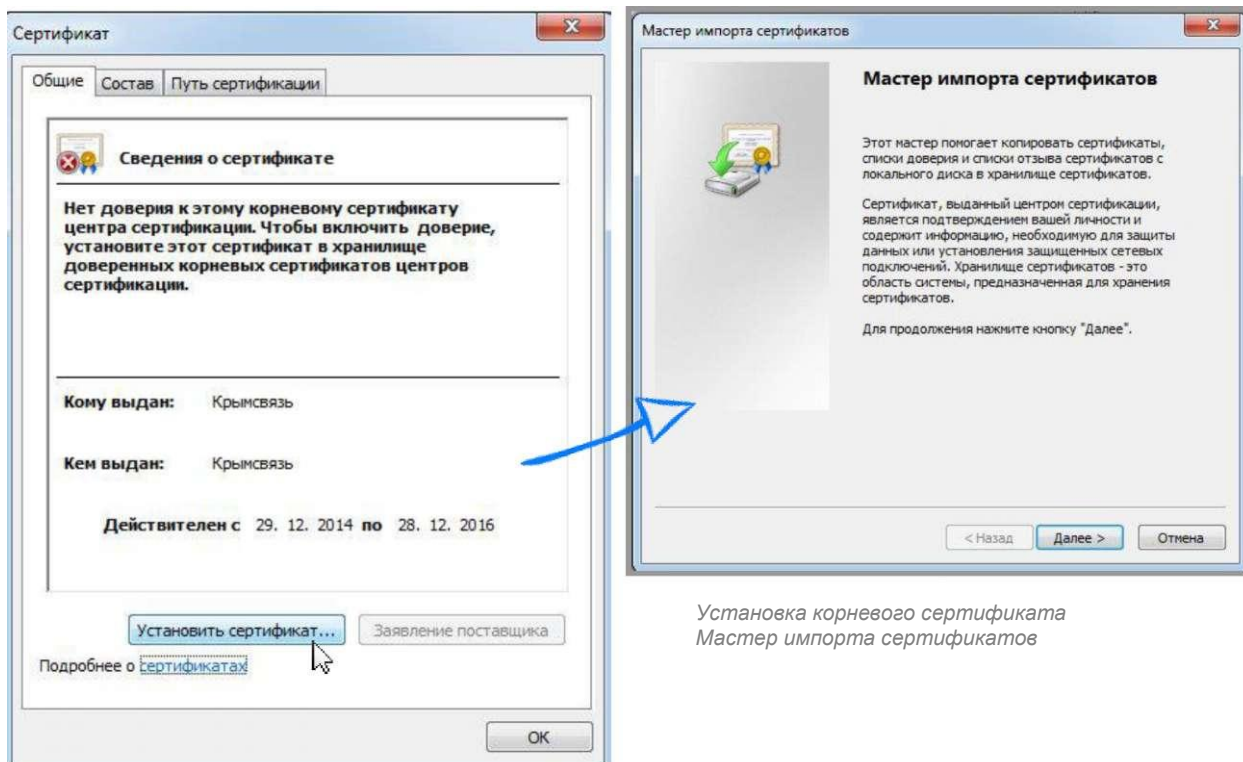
Сертификат

Общие | Состав | Путь сертификации

Сведения о сертификате

Нет доверия к этому корневому сертификату центра сертификации. Чтобы включить доверие, установите этот сертификат в хранилище доверенных корневых сертификатов центров сертификации.

Кому выдан: Крымсвязь

Кем выдан: Крымсвязь

Действителен с 29. 12. 2014 по 28. 12. 2016

Установить сертификат... | Заявление поставщика

Подробнее о сертификатах

OK

Мастер импорта сертификатов

Мастер импорта сертификатов

Этот мастер помогает копировать сертификаты, списки доверия и списки отзыва сертификатов с локального диска в хранилище сертификатов.

Сертификат, выданный центром сертификации, является подтверждением вашей личности и содержит информацию, необходимую для защиты данных или установления защищенных сетевых подключений. Хранилище сертификатов - это область системы, предназначенная для хранения сертификатов.

Для продолжения нажмите кнопку "Далее".

< Назад | Далее > | Отмена

Установка корневого сертификата
Мастер импорта сертификатов